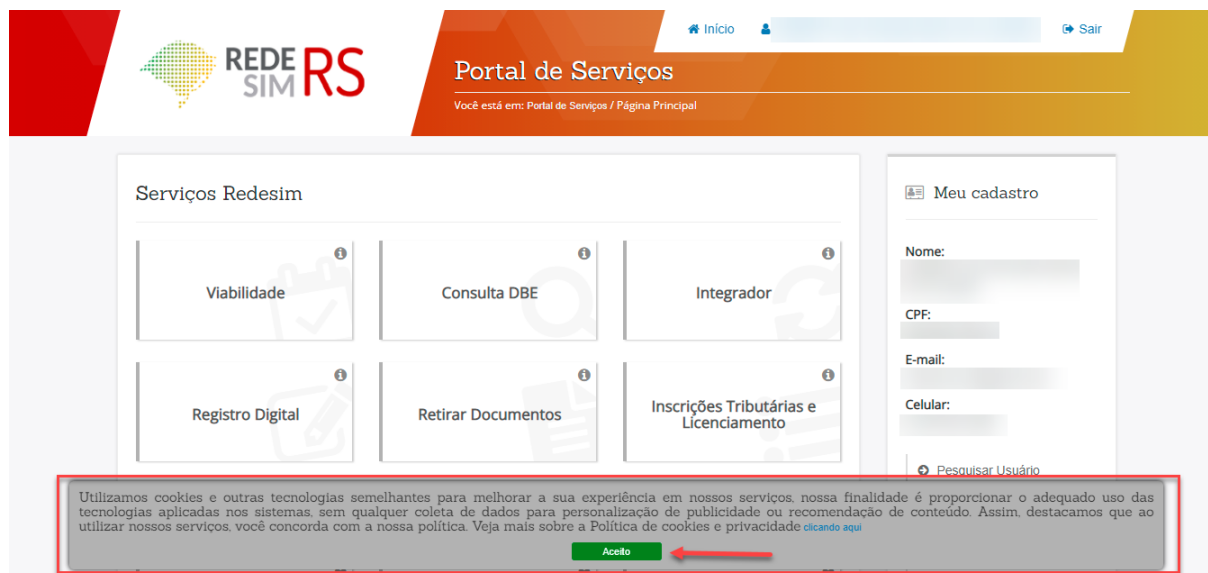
REDE SIM RS

Início

Sair

Portal de Serviços

Você está em: Portal de Serviços / Página Principal

Serviços Redesim

Viabilidade

Consulta DBE

Integrador

Registro Digital

Retirar Documentos

Inscrições Tributárias e Licenciamento

Meu cadastro

Nome:

CPF:

E-mail:

Celular:

Pesquisar Usuário

Utilizamos cookies e outras tecnologias semelhantes para melhorar a sua experiência em nossos serviços, nossa finalidade é proporcionar o adequado uso das tecnologias aplicadas nos sistemas, sem qualquer coleta de dados para personalização de publicidade ou recomendação de conteúdo. Assim, destacamos que ao utilizar nossos serviços, você concorda com a nossa política. Veja mais sobre a Política de cookies e privacidade clicando aqui

Aceito